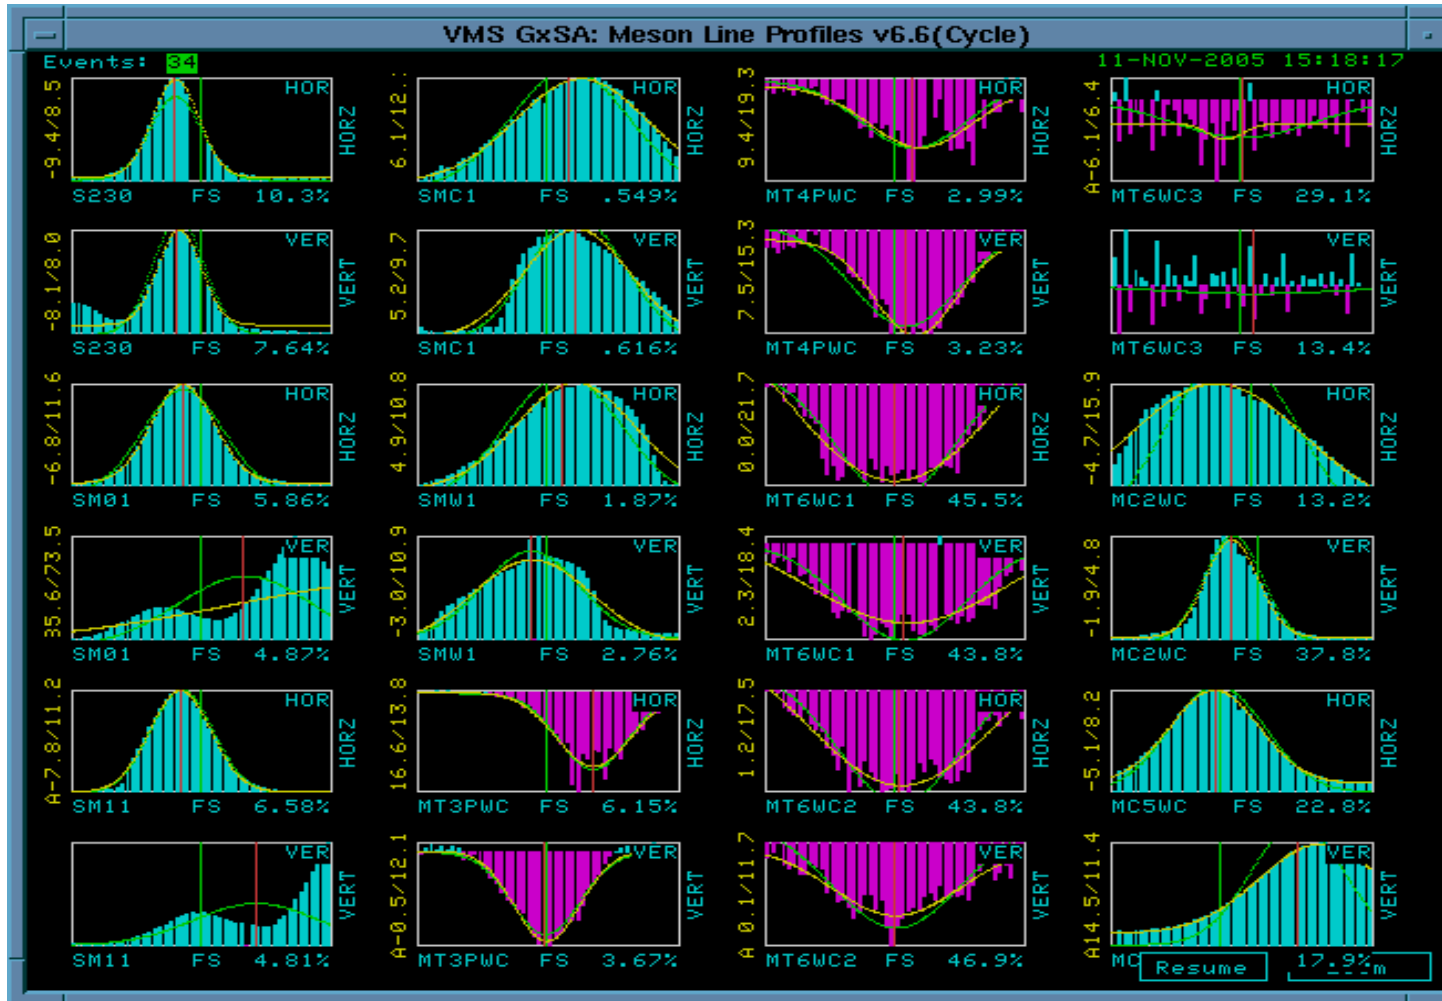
VMS GxSA: Meson Line Profiles v6.6(Cycle)

Events: 34

11-NOV-2005 15:18:17

-9.4/8.5 HOR HORZ S230 FS 10.3%

6.1/12.: HOR HORZ SMC1 FS .549%

9.4/19.3 HOR HORZ MT4PWC FS 2.99%

A-6.1/6.4 HOR HORZ MT6WC3 FS 29.1%

-8.1/8.0 VER VERT S230 FS 7.64%

5.2/9.7 VER VERT SMC1 FS .616%

7.5/15.3 VER VERT MT4PWC FS 3.23%

VER VERT MT6WC3 FS 13.4%

-6.8/11.6 HOR HORZ SM01 FS 5.86%

4.9/10.8 HOR HORZ SMW1 FS 1.87%

0.0/21.7 HOR HORZ MT6WC1 FS 45.5%

-4.7/15.9 HOR HORZ MC2WC FS 13.2%

35.6/73.5 VER VERT SM01 FS 4.87%

-3.0/10.9 VER VERT SMW1 FS 2.76%

2.3/18.4 VER VERT MT6WC1 FS 43.8%

-1.9/4.8 VER VERT MC2WC FS 37.8%

A-7.8/11.2 HOR HORZ SM11 FS 6.58%

16.6/13.8 HOR HORZ MT3PWC FS 6.15%

1.2/17.5 HOR HORZ MT6WC2 FS 43.8%

-5.1/8.2 HOR HORZ MC5WC FS 22.8%

VER VERT SM11 FS 4.81%

A-0.5/12.1 VER VERT MT3PWC FS 3.67%

A 0.1/11.7 VER VERT MT6WC2 FS 46.9%

A14.5/11.4 VER VERT MC Resume 17.9% m